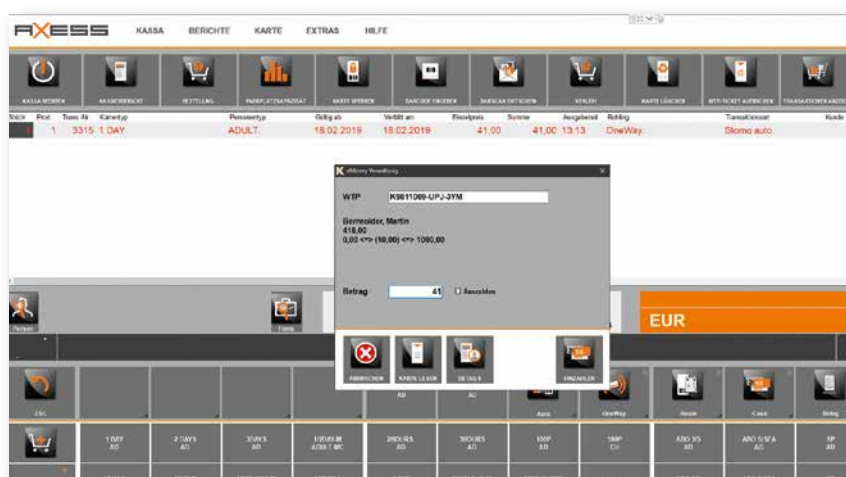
AXESS KASSA BERICHTE KARTE EXTRAS HILFE

KASSA BEENDEN | KASSENBERICHT | BESTELLUNG | PARKPLATZKAPAZITÄT | KARTE SPERREN | BARCODE EINGEBEN | BARGELD/GUTSCHEIN | VERLEIH | KARTE LÖSCHEN | WTP-TICKET AUSBUCHEN | TRANSAKTIONEN ANZEIGEN

| Stück | Pool | Trans Art | Kartentyp | Personentyp | Gültig ab | Verfällt am | Einzelpreis | Summe | Ausgeben | Richtg | Transaktionsart | Kunde |
|---|---|---|---|---|---|---|---|---|---|---|---|---|
| 1 | 1 | 3315 | 1 DAY | ADULT | 18.02.2019 | 18.02.2019 | 41,00 | 41,00 | 13:13 | OneWay | Storno auto. | |

eMoney Verwaltung

WTP K9811089-UPJ-3YM

Bernreider, Martin
418,00
0,00 <-> (10,00) <-> 1000,00

Betrag 41 Ausschließen

ABBRECHEN KARTE LESEN DETAILS EINZAHLEN

Person Extra EUR

ESC Auto OneWay Anzahl Cash Beleg

1 DAY AD | 2 DAYS AD | 3DAYS AD | 1/2DAY M 4/2017 MC | 3HOURS AD | 3HOURS AD | 1SKIP AD | 1SKIP CH | ABO 3/5 AD | ABO 5/5FA AD | 1P AD